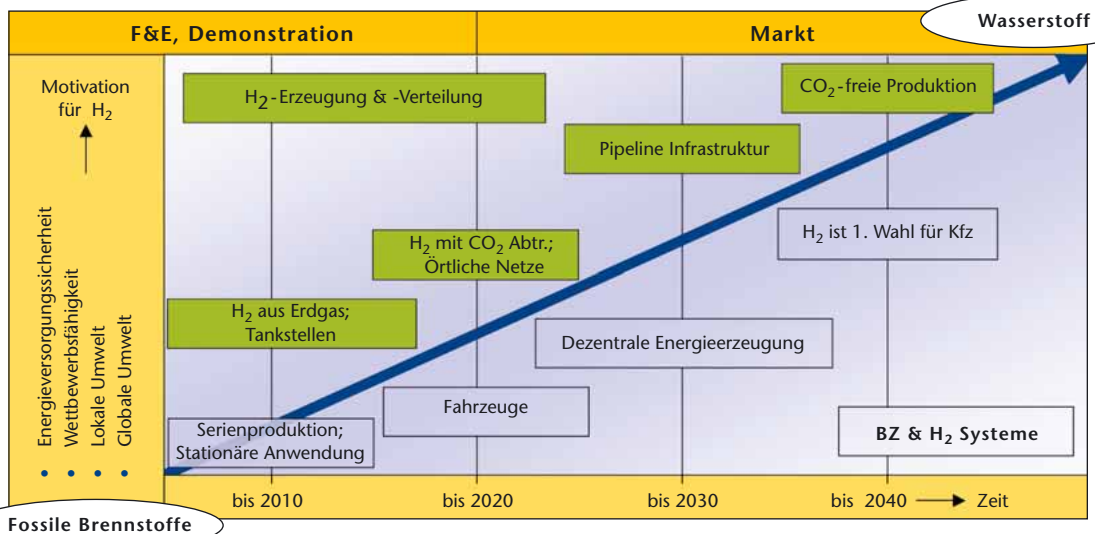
F&E, Demonstration

Markt

Wasserstoff

Motivation für $H_2$

Energieversorgungssicherheit
Wettbewerbsfähigkeit
Lokale Umwelt
Globale Umwelt

$H_2$-Erzeugung & -Verteilung

$CO_2$-freie Produktion

Pipeline Infrastruktur

$H_2$ mit $CO_2$ Abtr.; Örtliche Netze

$H_2$ ist 1. Wahl für Kfz

$H_2$ aus Erdgas; Tankstellen

Dezentrale Energieerzeugung

Fahrzeuge

Serienproduktion; Stationäre Anwendung

BZ & $H_2$ Systeme

bis 2010

bis 2020

bis 2030

bis 2040

Zeit

Fossile Brennstoffe